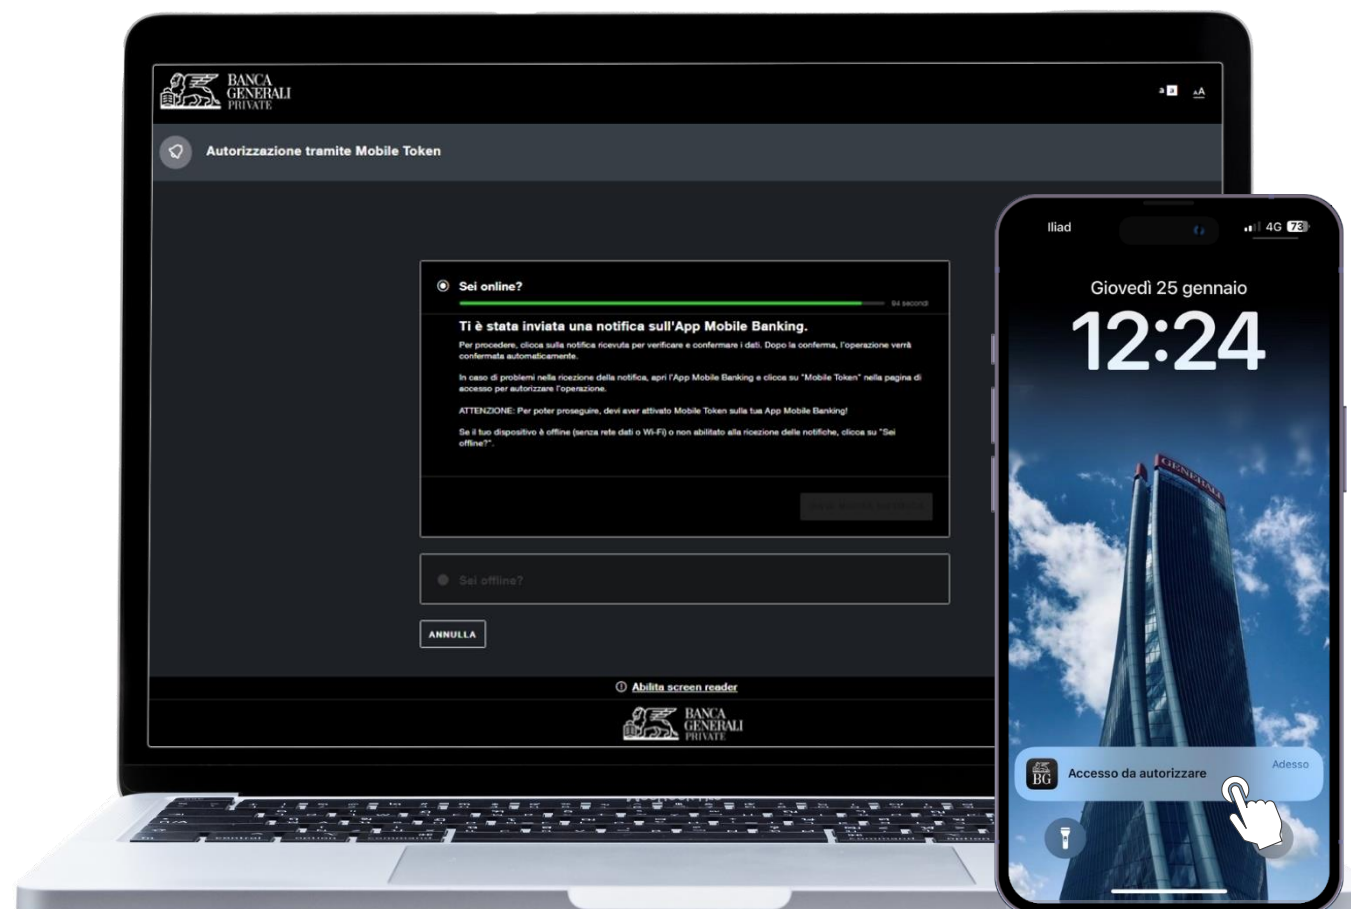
BANCA GENERALI PRIVATE

Autorizzazione tramite Mobile Token

Sei online?

94 secondi

Ti è stata inviata una notifica sull'App Mobile Banking.

Per procedere, clicca sulla notifica ricevuta per verificare e confermare i dati. Dopo la conferma, l'operazione verrà confermata automaticamente.

In caso di problemi nella ricezione della notifica, apri l'App Mobile Banking e clicca su "Mobile Token" nella pagina di accesso per autorizzare l'operazione.

ATTENZIONE: Per poter proseguire, devi aver attivato Mobile Token sulla tua App Mobile Banking!

Se il tuo dispositivo è offline (senza rete dati o Wi-Fi) o non abilitato alla ricezione delle notifiche, clicca su "Sei offline?".

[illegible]

Sei offline?

ANNULLA

Abilita screen reader

BANCA GENERALI PRIVATE

Iliad

4G 73

Giovedì 25 gennaio

12:24

GENERALI

BG

Accesso da autorizzare

Adesso